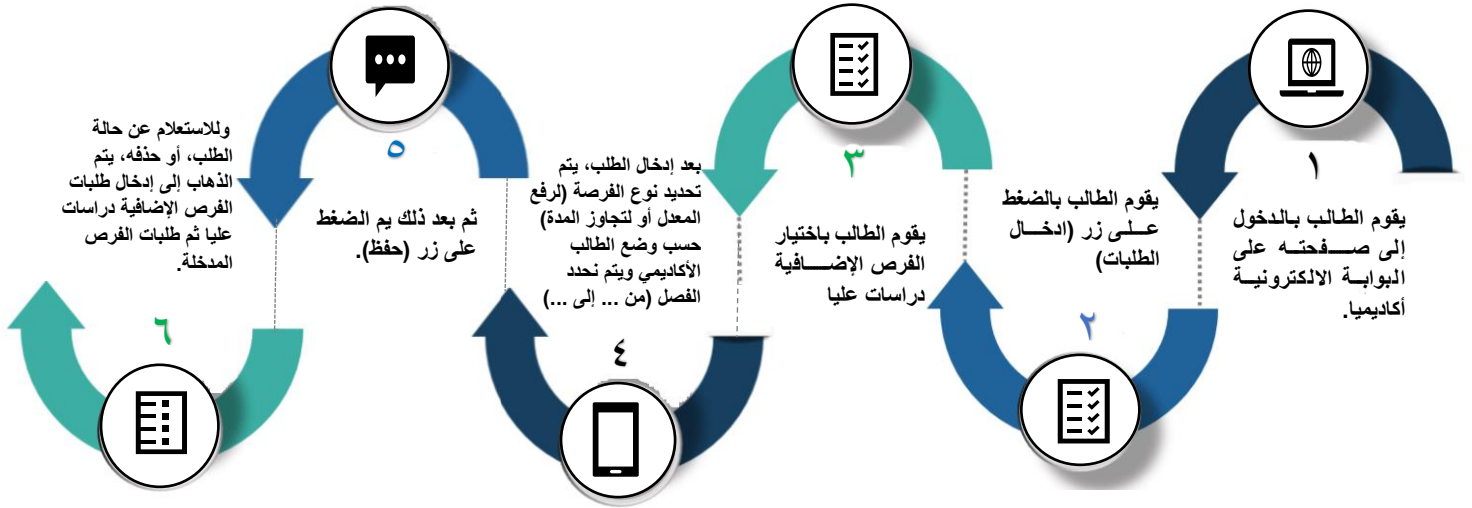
١

يقوم الطالب بالدخول إلى صفحته على البوابة الالكترونية أكاديميا.

٢

يقوم الطالب بالضغط على زر (ادخال الطلبات)

٣

يقوم الطالب باختيار الفرص الإضافية دراسات عليا

٤

بعد إدخال الطلب، يتم تحديد نوع الفرصة (لرفع المعدل أو لتجاوز المدة) حسب وضع الطالب الأكاديمي ويتم نحدد الفصل (من ... إلى ...)

٥

ثم بعد ذلك يم الضغط على زر (حفظ).

٦

وللاستعلام عن حالة الطلب، أو حذفه، يتم الذهاب إلى إدخال طلبات الفرص الإضافية دراسات عليا ثم طلبات الفرص المدخلة.